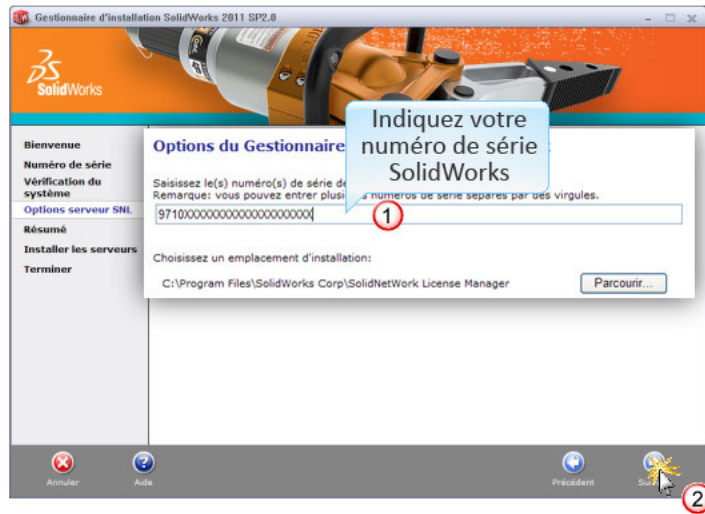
Gestionnaire d'installation SolidWorks 2011 SP2.0

SolidWorks

Bienvenue
Numéro de série
Vérification du système
Options serveur SNL
Résumé
Installer les serveurs
Terminer

Options du Gestionnaire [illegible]

Indiquez votre numéro de série SolidWorks

Saisissez le(s) numéro(s) de série de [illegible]
Remarque: vous pouvez entrer plusi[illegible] numéros de série séparés par des virgules.

9710XXXXXXXXXXXXXXXXXXXX

1

Choisissez un emplacement d'installation:

C:\Program Files\SolidWorks Corp\SolidNetWork License Manager

Parcourir...

Annuler
Aide
Précédent
Su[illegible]

2